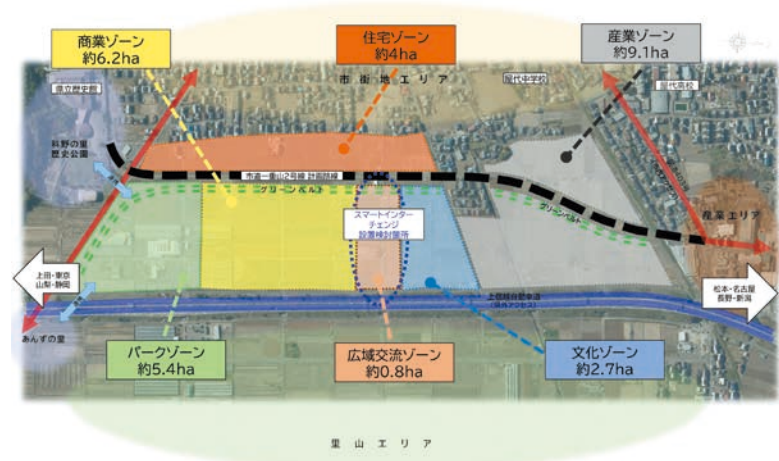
商業ゾーン
約6.2ha

住宅ゾーン
約4ha

産業ゾーン
約9.1ha

市街地エリア

県立歴史館

屋代中学校

屋代高校

科野の里
歴史公園

市道一重山2号線 計画路線

グリーンベルト

スマートインター
チェンジ
設置検討箇所

グリーンベルト

産業エリア

上田・東京
山梨・静岡

松本・名古屋
長野・新潟

上信越自動車道

あんずの里

パークゾーン
約5.4ha

広域交流ゾーン
約0.8ha

文化ゾーン
約2.7ha

里山エリア